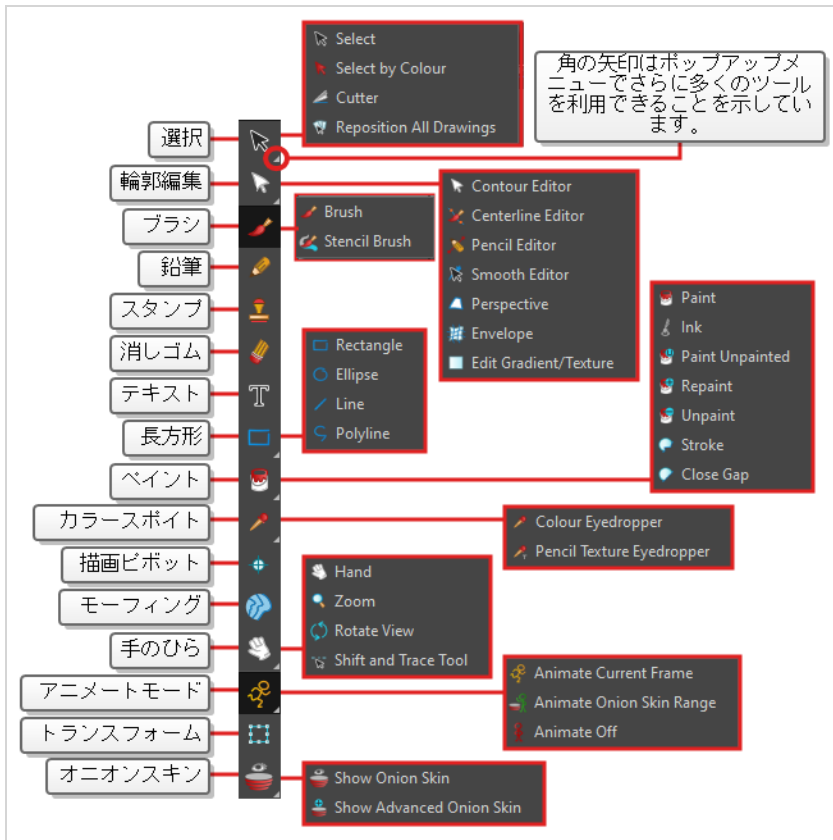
Select
Select by Colour
Cutter
Reposition All Drawings

角の矢印はポップアップメニューでさらに多くのツールを利用できることを示しています。

選択
輪郭編集
ブラシ
鉛筆
スタンプ
消しゴム
テキスト
長方形
ペイント
カラースポイト
描画ピボット
モーフィング
手のひら
アニメートモード
トランスフォーム
オニオンスキン

Contour Editor
Centerline Editor
Pencil Editor
Smooth Editor
Perspective
Envelope
Edit Gradient/Texture

Brush
Stencil Brush

Paint
Ink
Paint Unpainted
Repaint
Unpaint
Stroke
Close Gap

Rectangle
Ellipse
Line
Polyline

Colour Eyedropper
Pencil Texture Eyedropper

Hand
Zoom
Rotate View
Shift and Trace Tool

Animate Current Frame
Animate Onion Skin Range
Animate Off

Show Onion Skin
Show Advanced Onion Skin